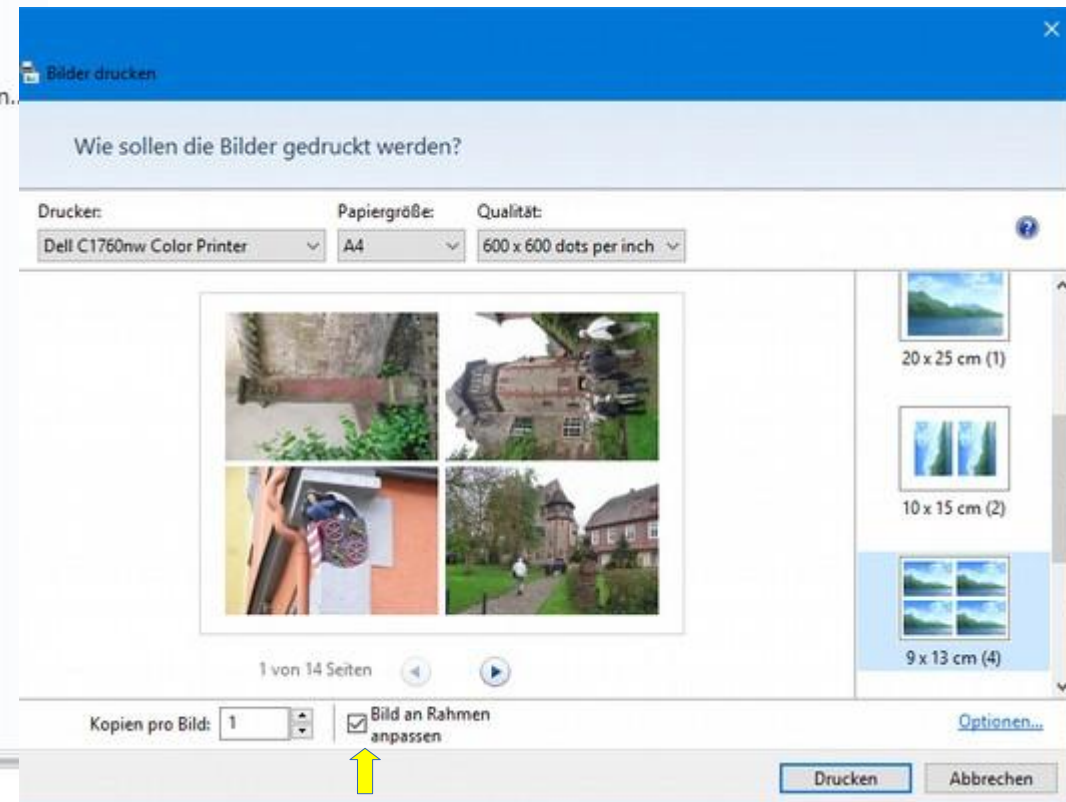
n..

Bilder drucken

Wie sollen die Bilder gedruckt werden?

Drucker:
Dell C1760nw Color Printer

Papiergröße:
A4

Qualität:
600 x 600 dots per inch

20 x 25 cm (1)

10 x 15 cm (2)

9 x 13 cm (4)

1 von 14 Seiten

Kopien pro Bild: 1

Bild an Rahmen anpassen

Optionen...

Drucken

Abbrechen